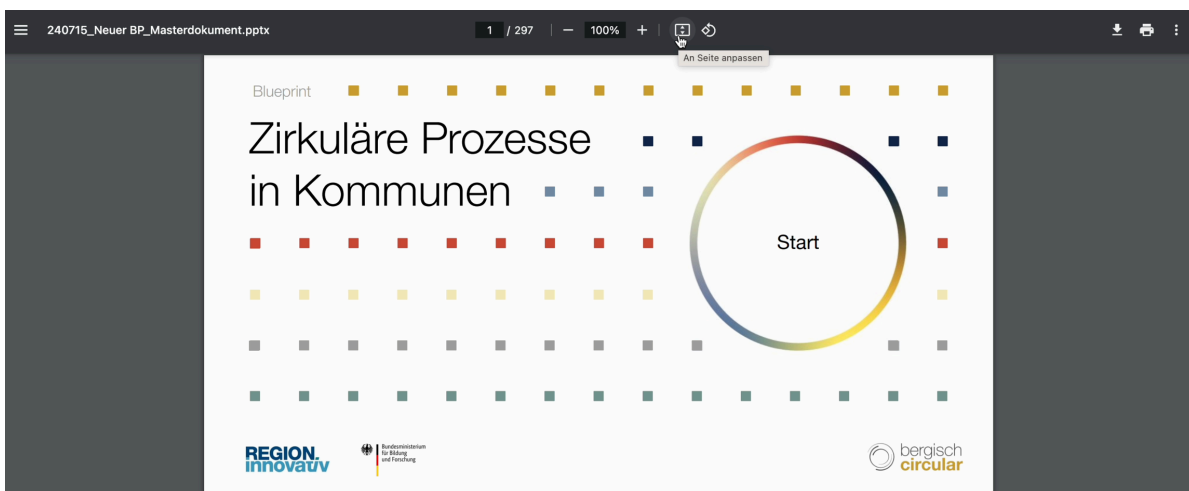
240715_Neuer BP_Masterdokument.pptx

1 / 297 | — 100% + |

An Seite anpassen

Blueprint

Zirkuläre Prozesse in Kommunen

Start

REGION. innovativ

Bundesministerium für Bildung und Forschung

bergisch circular